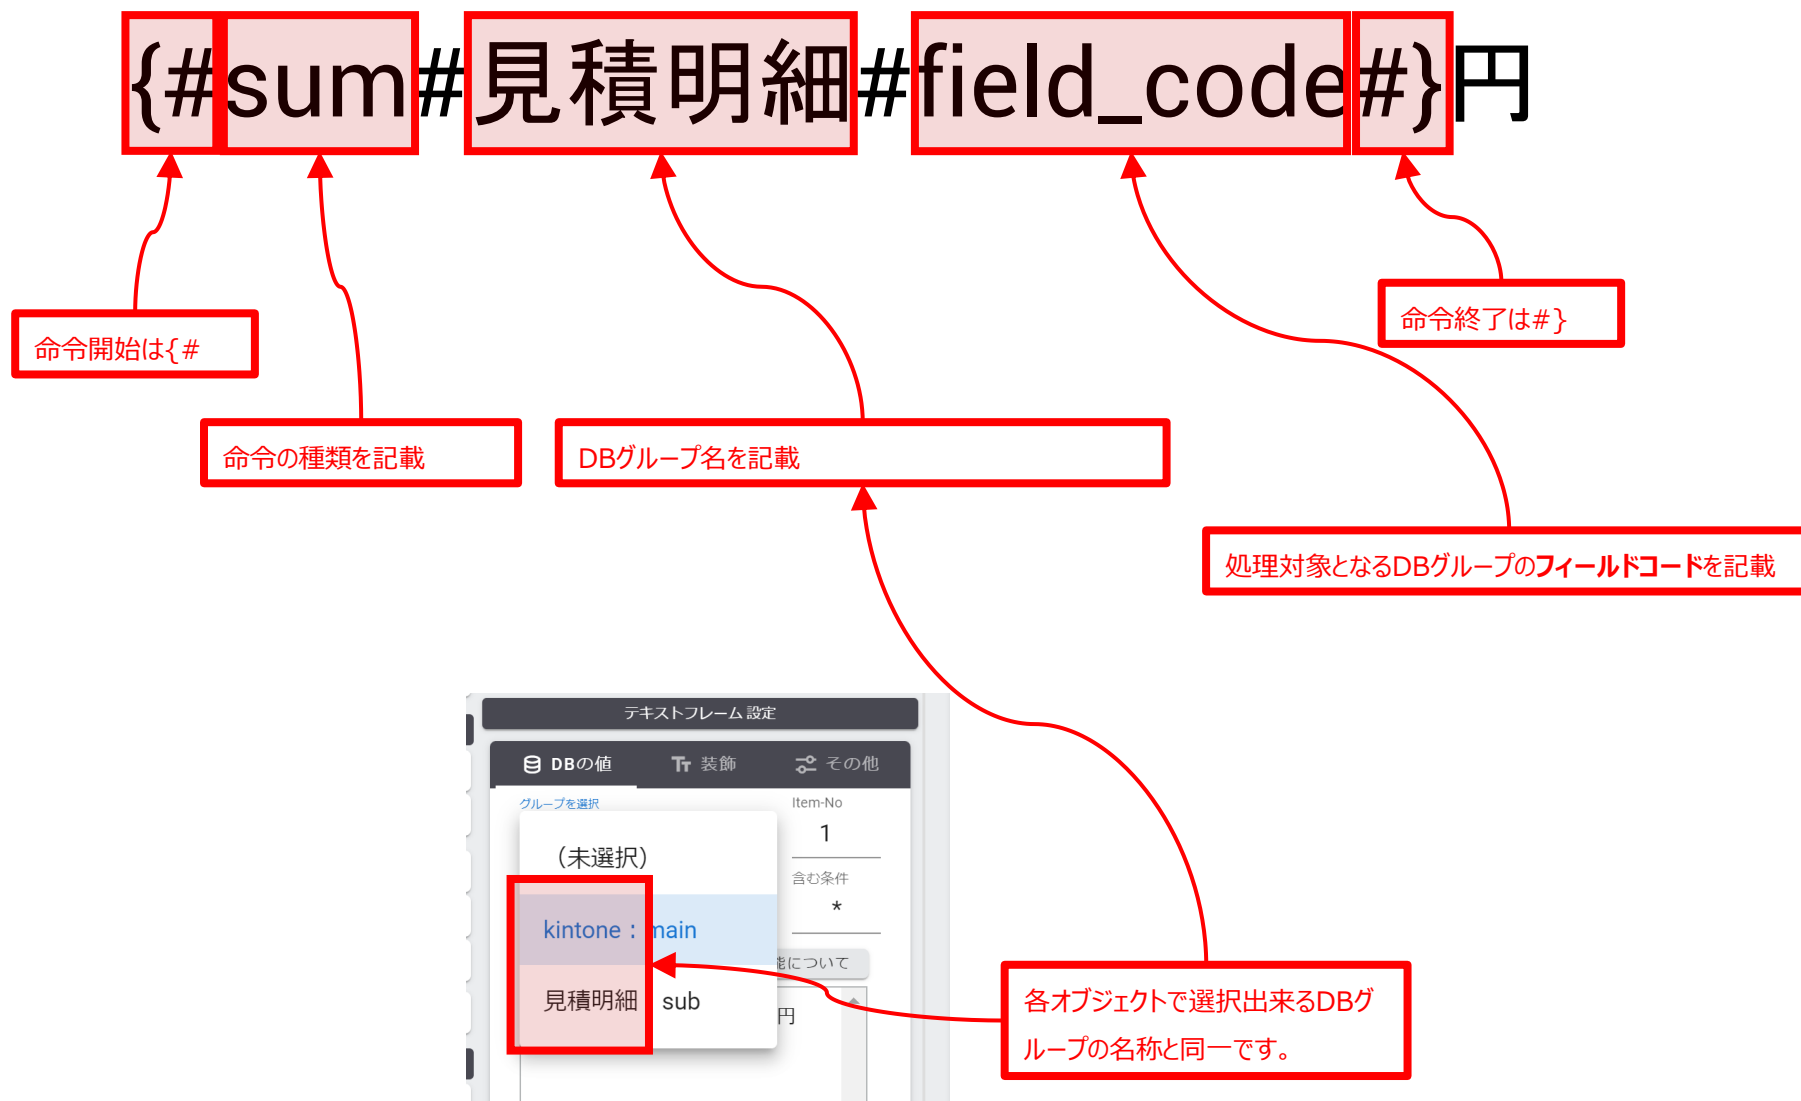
{#sum#見積明細#field_code#}円

命令開始は{#

命令の種類を記載

DBグループ名を記載

命令終了は#}

処理対象となるDBグループの**フィールドコード**を記載

テキストフレーム設定

DBの値　装飾　その他

グループを選択

Item-No

1

含む条件

*

（未選択）

kintone：main

見積明細　sub

能について

円

各オブジェクトで選択出来るDBグループの名称と同一です。